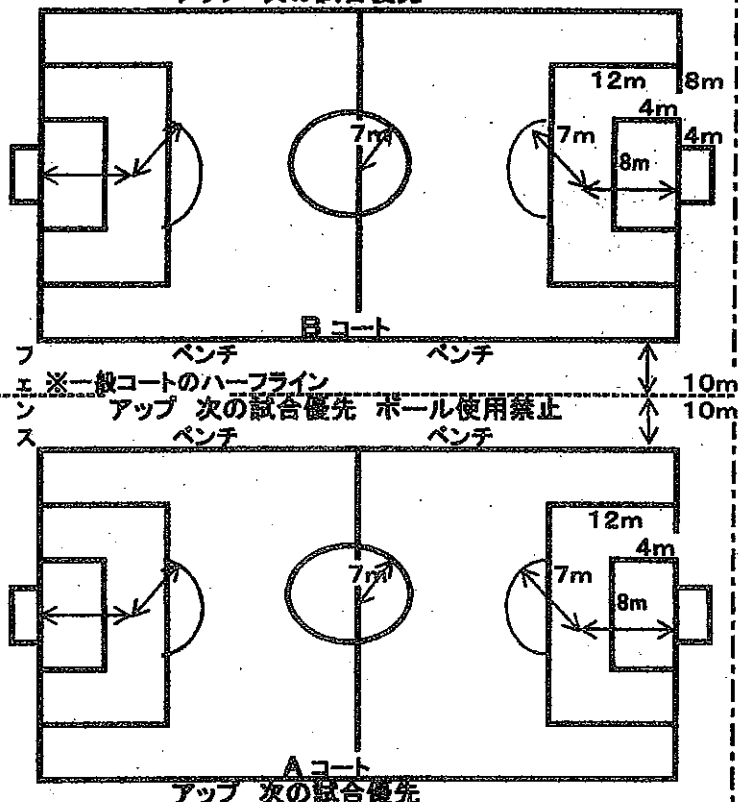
アップ 次の試合優先

12m
8m
4m
4m
7m
7m
8m

B コート
ペンチ ペンチ

フェンス
※一般コートのハーフライン
アップ 次の試合優先 ボール使用禁止
10m
10m
ペンチ ペンチ

12m
4m
7m
7m
8m

A コート
アップ 次の試合優先